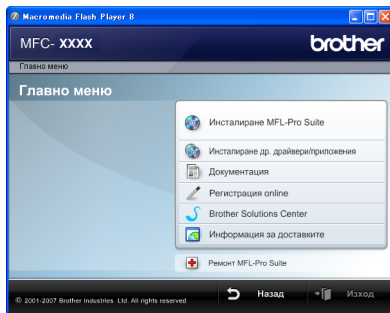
Macromedia Flash Player 8

MFC- XXXX

brother

Главно меню

Главно меню

Инсталиране MFL-Pro Suite

Инсталиране др. драйвери/приложения

Документация

Регистрация online

Brother Solutions Center

Информация за доставките

Ремонт MFL-Pro Suite

© 2001-2007 Brother Industries Ltd. All rights reserved

Назад

Изход